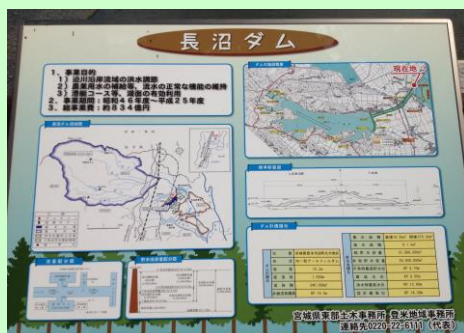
長沼ダム

1、事業目的
1）迫川沿岸流域の洪水調節
2）農業用水の補給等、流水の正常な機能の維持
3）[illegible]
2、事業期間：昭和４６年度～平成２５年度
3、総事業費：約３４億円

現在地

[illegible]

宮城県東部土木事務所 登米地域事務所
連絡先0220-22-6111（代表）